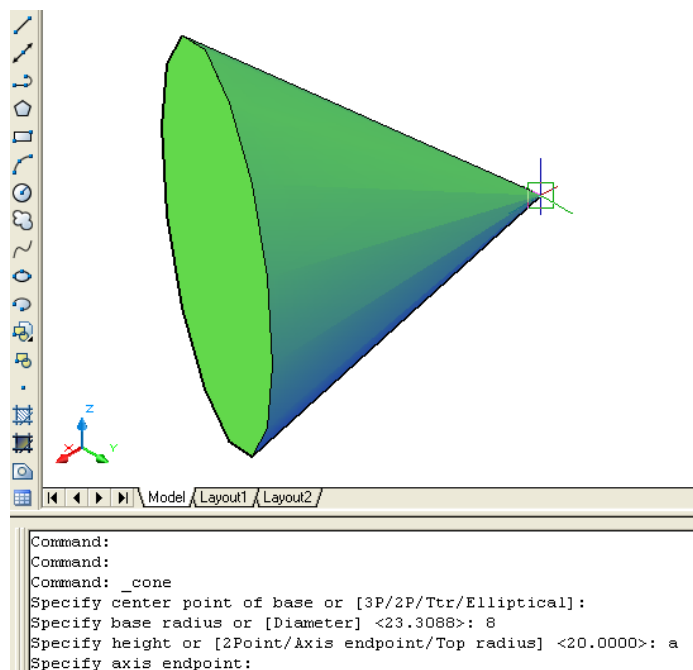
Z
Y
X

Model Layout1 Layout2

Command:
Command:
Command: _cone
Specify center point of base or [3P/2P/Ttr/Elliptical]:
Specify base radius or [Diameter] <23.3088>: 8
Specify height or [2Point/Axis endpoint/Top radius] <20.0000>: a
Specify axis endpoint: